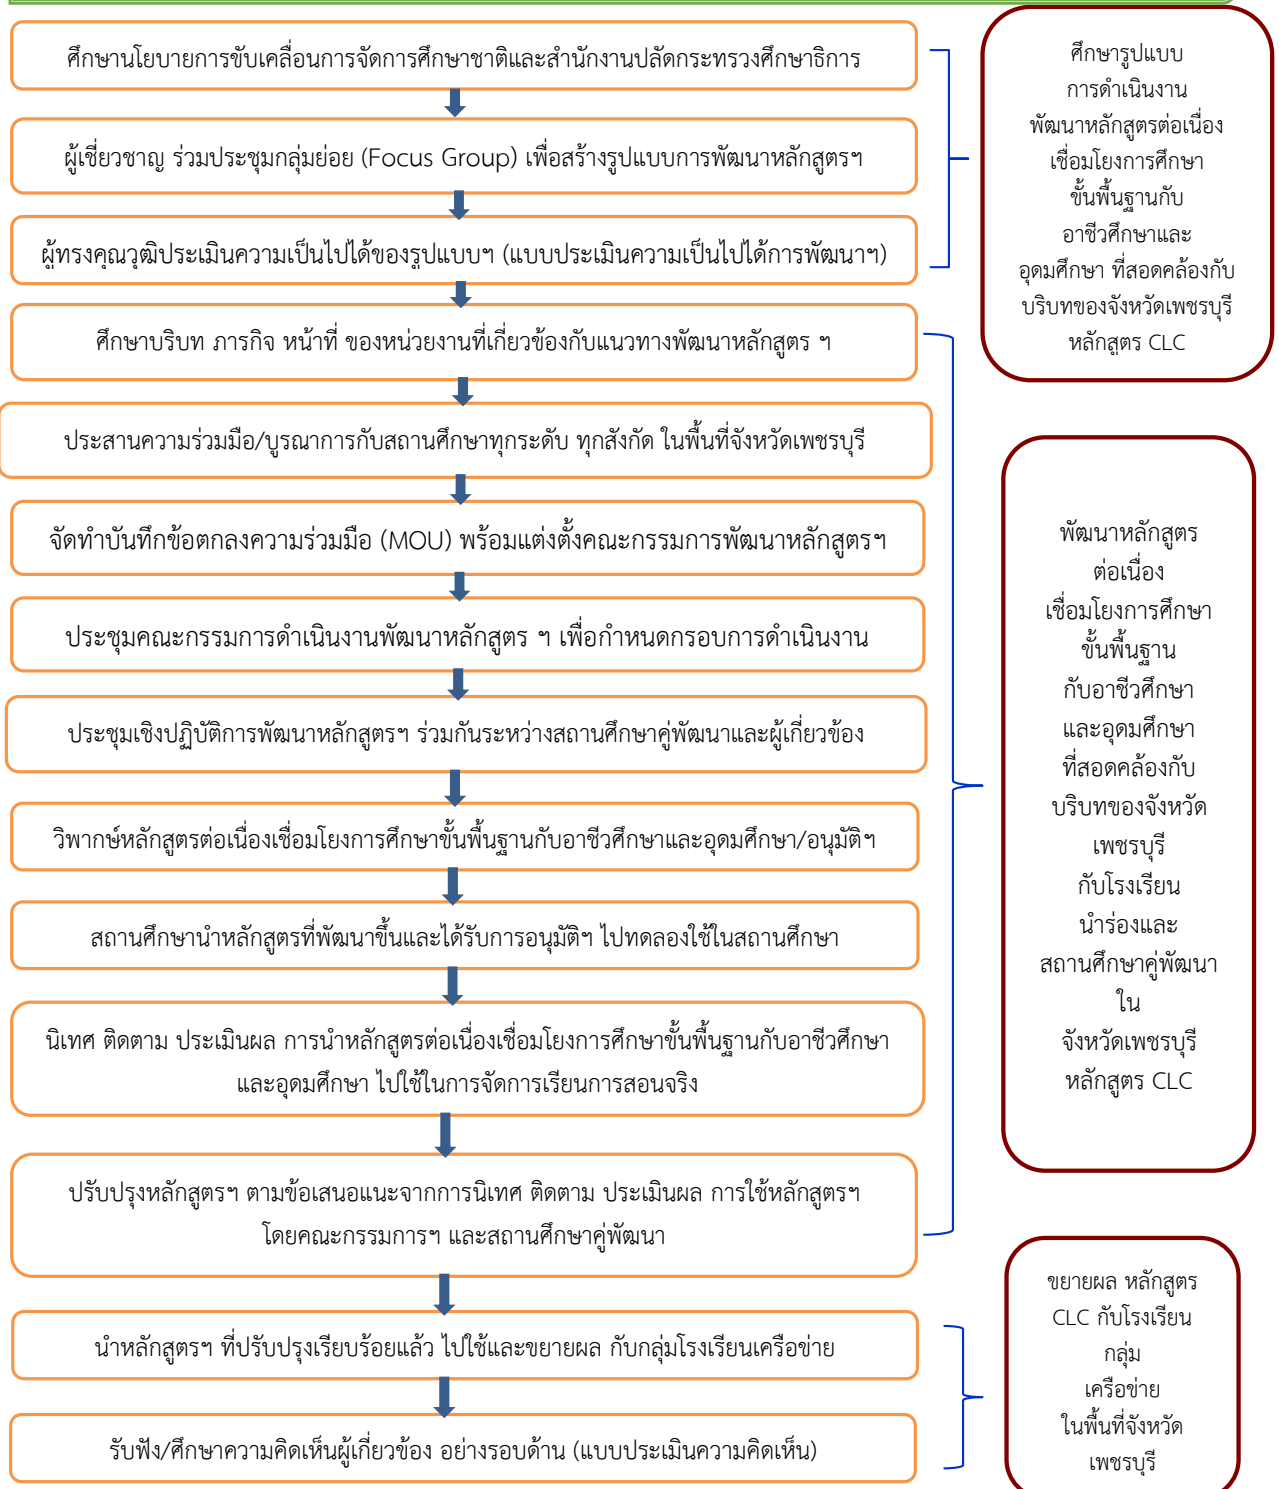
ศึกษานโยบายการขับเคลื่อนการจัดการศึกษาชาติและสำนักงานปลัดกระทรวงศึกษาธิการ

ผู้เชี่ยวชาญ ร่วมประชุมกลุ่มย่อย (Focus Group) เพื่อสร้างรูปแบบการพัฒนาหลักสูตรฯ

ผู้ทรงคุณวุฒิประเมินความเป็นไปได้ของรูปแบบฯ (แบบประเมินความเป็นไปได้การพัฒนาฯ)

ศึกษารูปแบบ การดำเนินงาน พัฒนาหลักสูตรต่อเนื่อง เชื่อมโยงการศึกษา ขั้นพื้นฐานกับ อาชีวศึกษาและ อุดมศึกษา ที่สอดคล้องกับ บริบทของจังหวัดเพชรบุรี หลักสูตร CLC

ศึกษาบริบท ภารกิจ หน้าที่ ของหน่วยงานที่เกี่ยวข้องกับแนวทางพัฒนาหลักสูตร ฯ

ประสานความร่วมมือ/บูรณาการกับสถานศึกษาทุกระดับ ทุกสังกัด ในพื้นที่จังหวัดเพชรบุรี

จัดทำบันทึกข้อตกลงความร่วมมือ (MOU) พร้อมแต่งตั้งคณะกรรมการพัฒนาหลักสูตรฯ

ประชุมคณะกรรมการดำเนินงานพัฒนาหลักสูตร ฯ เพื่อกำหนดกรอบการดำเนินงาน

ประชุมเชิงปฏิบัติการพัฒนาหลักสูตรฯ ร่วมกันระหว่างสถานศึกษาคู่พัฒนาและผู้เกี่ยวข้อง

วิพากษ์หลักสูตรต่อเนื่องเชื่อมโยงการศึกษาขั้นพื้นฐานกับอาชีวศึกษาและอุดมศึกษา/อนุมัติฯ

สถานศึกษานำหลักสูตรที่พัฒนาขึ้นและได้รับการอนุมัติฯ ไปทดลองใช้ในสถานศึกษา

นิเทศ ติดตาม ประเมินผล การนำหลักสูตรต่อเนื่องเชื่อมโยงการศึกษาขั้นพื้นฐานกับอาชีวศึกษาและอุดมศึกษา ไปใช้ในการจัดการเรียนการสอนจริง

ปรับปรุงหลักสูตรฯ ตามข้อเสนอแนะจากการนิเทศ ติดตาม ประเมินผล การใช้หลักสูตรฯ โดยคณะกรรมการฯ และสถานศึกษาคู่พัฒนา

พัฒนาหลักสูตร ต่อเนื่อง เชื่อมโยงการศึกษา ขั้นพื้นฐาน กับอาชีวศึกษา และอุดมศึกษา ที่สอดคล้องกับ บริบทของจังหวัด เพชรบุรี กับโรงเรียน นำร่องและ สถานศึกษาคู่พัฒนา ใน จังหวัดเพชรบุรี หลักสูตร CLC

นำหลักสูตรฯ ที่ปรับปรุงเรียบร้อยแล้ว ไปใช้และขยายผล กับกลุ่มโรงเรียนเครือข่าย

รับฟัง/ศึกษาความคิดเห็นผู้เกี่ยวข้อง อย่างรอบด้าน (แบบประเมินความคิดเห็น)

ขยายผล หลักสูตร CLC กับโรงเรียน กลุ่ม เครือข่าย ในพื้นที่จังหวัด เพชรบุรี